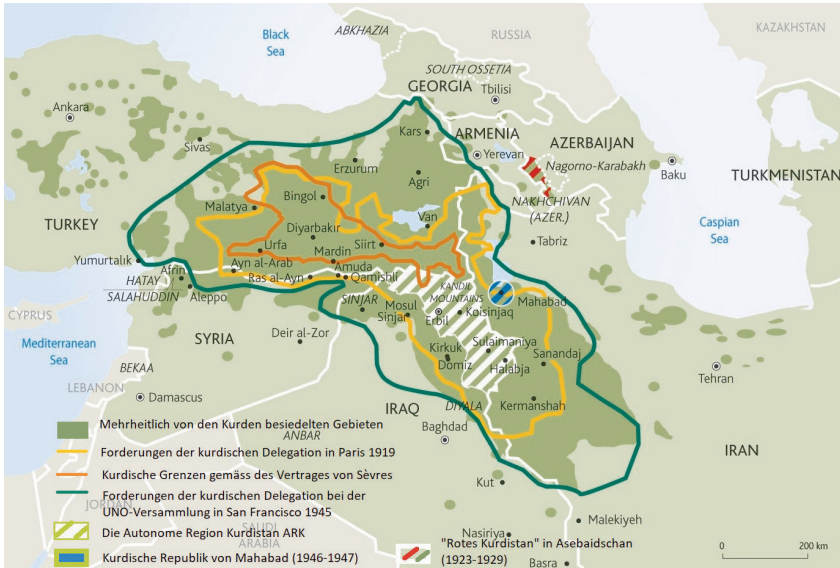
KAZAKHSTAN
Black Sea
ABKHAZIA
RUSSIA
SOUTH OSSETIA
GEORGIA
Tbilisi
Ankara
Sivas
Kars
ARMENIA
AZERBAIJAN
Yerevan
Nagorno-Karabakh
Baku
TURKMENISTAN
Erzurum
Agri
Bingol
Malatya
NAKHCHIVAN (AZER.)
Diyarbakır
Van
Caspian Sea
TURKEY
Tabriz
Siirt
Urfa
Mardin
Yumurtalık
Ayn al-Arab
HATAY
Afrin
Ras al-Ayn
Amuda
Qamishli
SALAHUDDIN
Aleppo
KANDIL MOUNTAINS
SINJAR
Mahabad
CYPRUS
Mosul
Sinjar
Erbil
Koisinjaq
SYRIA
Deir al-Zor
Mediterranean Sea
Kirkuk
Sulaimaniya
Sanandaj
Domiz
Halabja
LEBANON
BEKAA
Damascus
Tehran
IRAQ
Kermanshah
DIYALA
Mehrheitlich von den Kurden besiedelten Gebieten
Baghdad
ANBAR
Forderungen der kurdischen Delegation in Paris 1919
IRAN
Kurdische Grenzen gemäss des Vertrages von Sèvres
Forderungen der kurdischen Delegation bei der UNO-Versammlung in San Francisco 1945
Kut
JORDAN
Die Autonome Region Kurdistan ARK
SAUDI ARABIA
Malekiyeh
Nasiriya
Kurdische Republik von Mahabad (1946-1947)
"Rotes Kurdistan" in Asebaidschan (1923-1929)
Basra
0
200 km